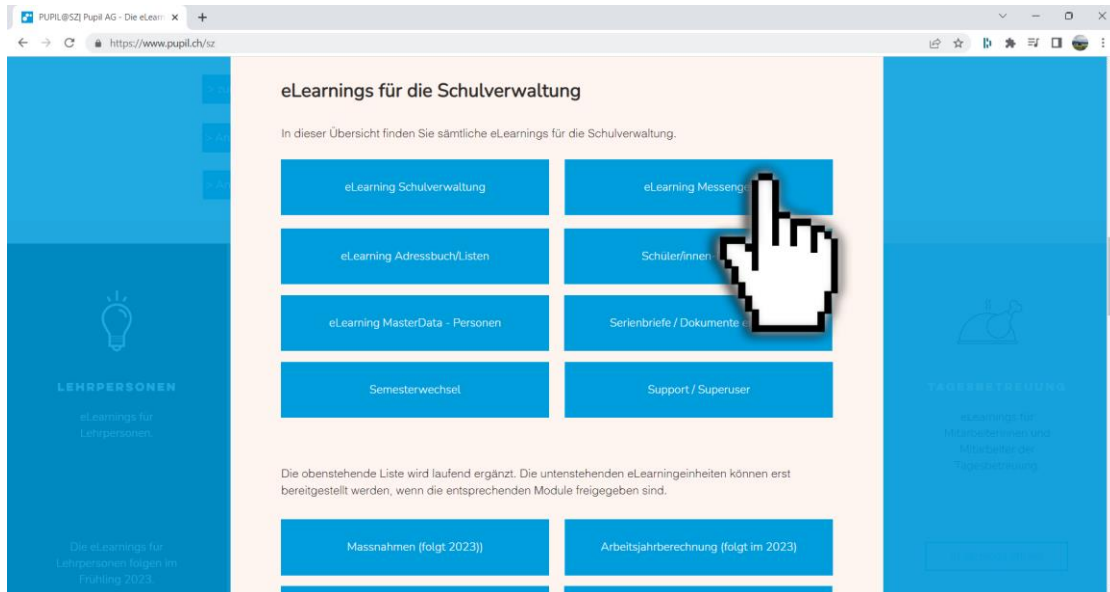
PUPIL@SZ| Pupil AG - Die eLearn ×
https://www.pupil.ch/sz

eLearnings für die Schulverwaltung

In dieser Übersicht finden Sie sämtliche eLearnings für die Schulverwaltung.

eLearning Schulverwaltung

eLearning Messeng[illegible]

eLearning Adressbuch/Listen

Schüler/innen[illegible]

eLearning MasterData - Personen

Serienbriefe / Dokumente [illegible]

Semesterwechsel

Support / Superuser

LEHRPERSONEN

eLearnings für Lehrpersonen.

Die eLearnings für Lehrpersonen folgen im Frühling 2023.

TAGESBETREUUNG

eLearnings für Mitarbeiterinnen und Mitarbeiter der Tagesbetreuung.

Die obenstehende Liste wird laufend ergänzt. Die untenstehenden eLearningeinheiten können erst bereitgestellt werden, wenn die entsprechenden Module freigegeben sind.

Massnahmen (folgt 2023))

Arbeitsjahrberechnung (folgt im 2023)